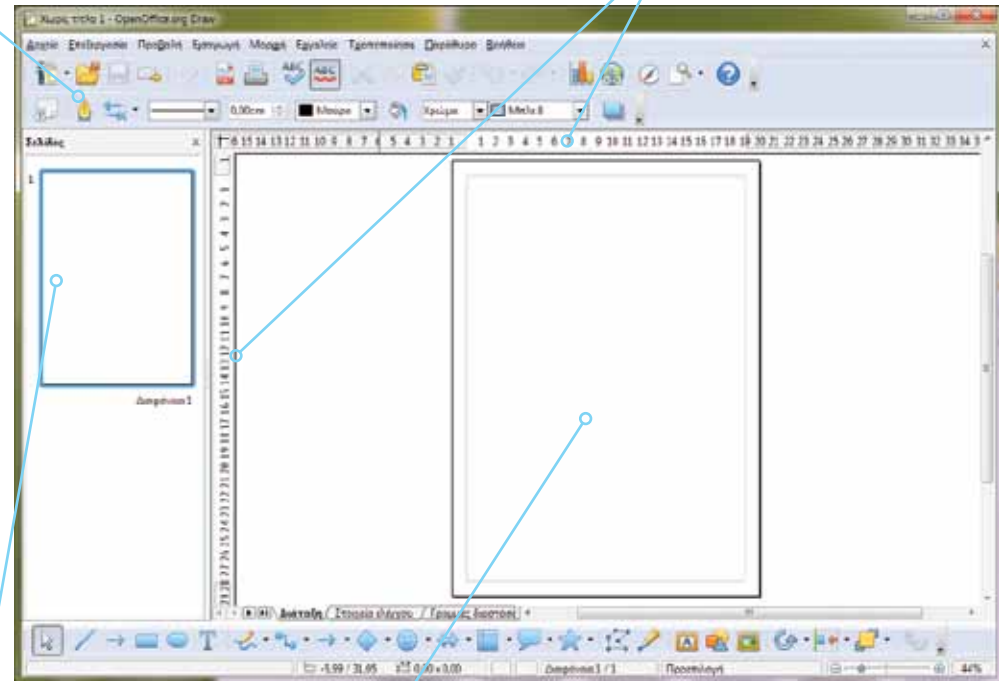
Χωρίς τίτλο 1 - OpenOffice.org Draw

Αρχείο Επεξεργασία Προβολή Εισαγωγή Μορφή Εργαλεία Τροποποίηση Παράθυρο Βοήθεια

0,00cm Μαύρο Χρώμα Μπλε 8

Σελίδες

1

Διαφάνεια 1

Διάταξη Στοιχεία ελέγχου Γραμμές διαστάσ

-5,99 / 31,95 0,00 x 0,00 Διαφάνεια 1 / 1 Προεπιλογή 44%